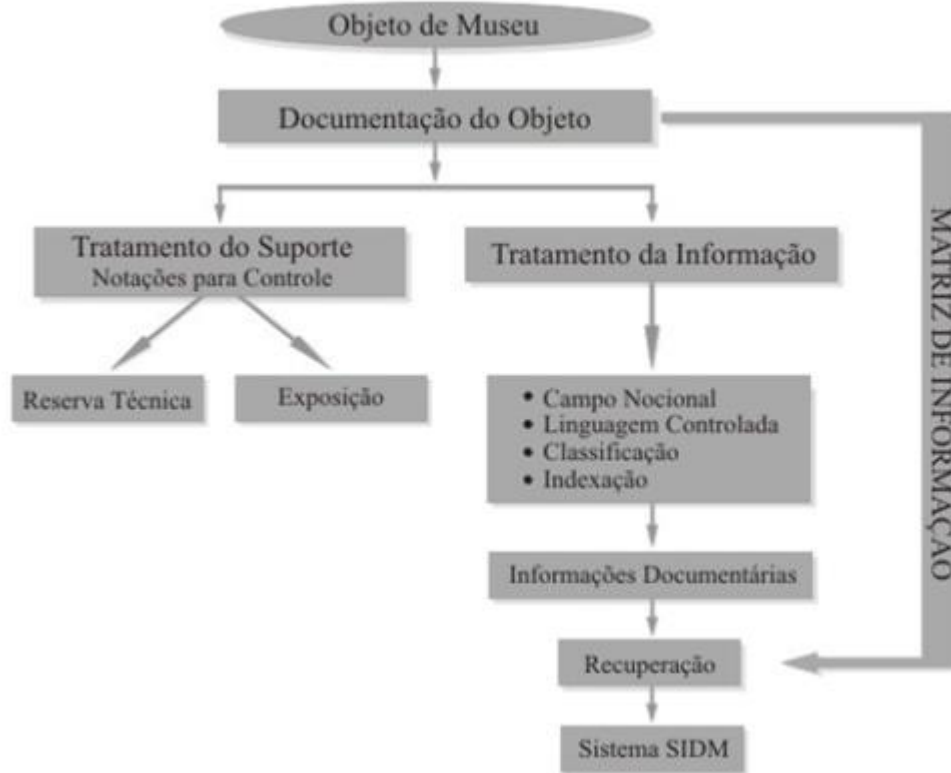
Objeto de Museu

Documentação do Objeto

Tratamento do Suporte
Notações para Controle

Reserva Técnica

Exposição

Tratamento da Informação

• Campo Nocional
• Linguagem Controlada
• Classificação
• Indexação

Informações Documentárias

Recuperação

Sistema SIDM

MATRIZ DE INFORMAÇÃO